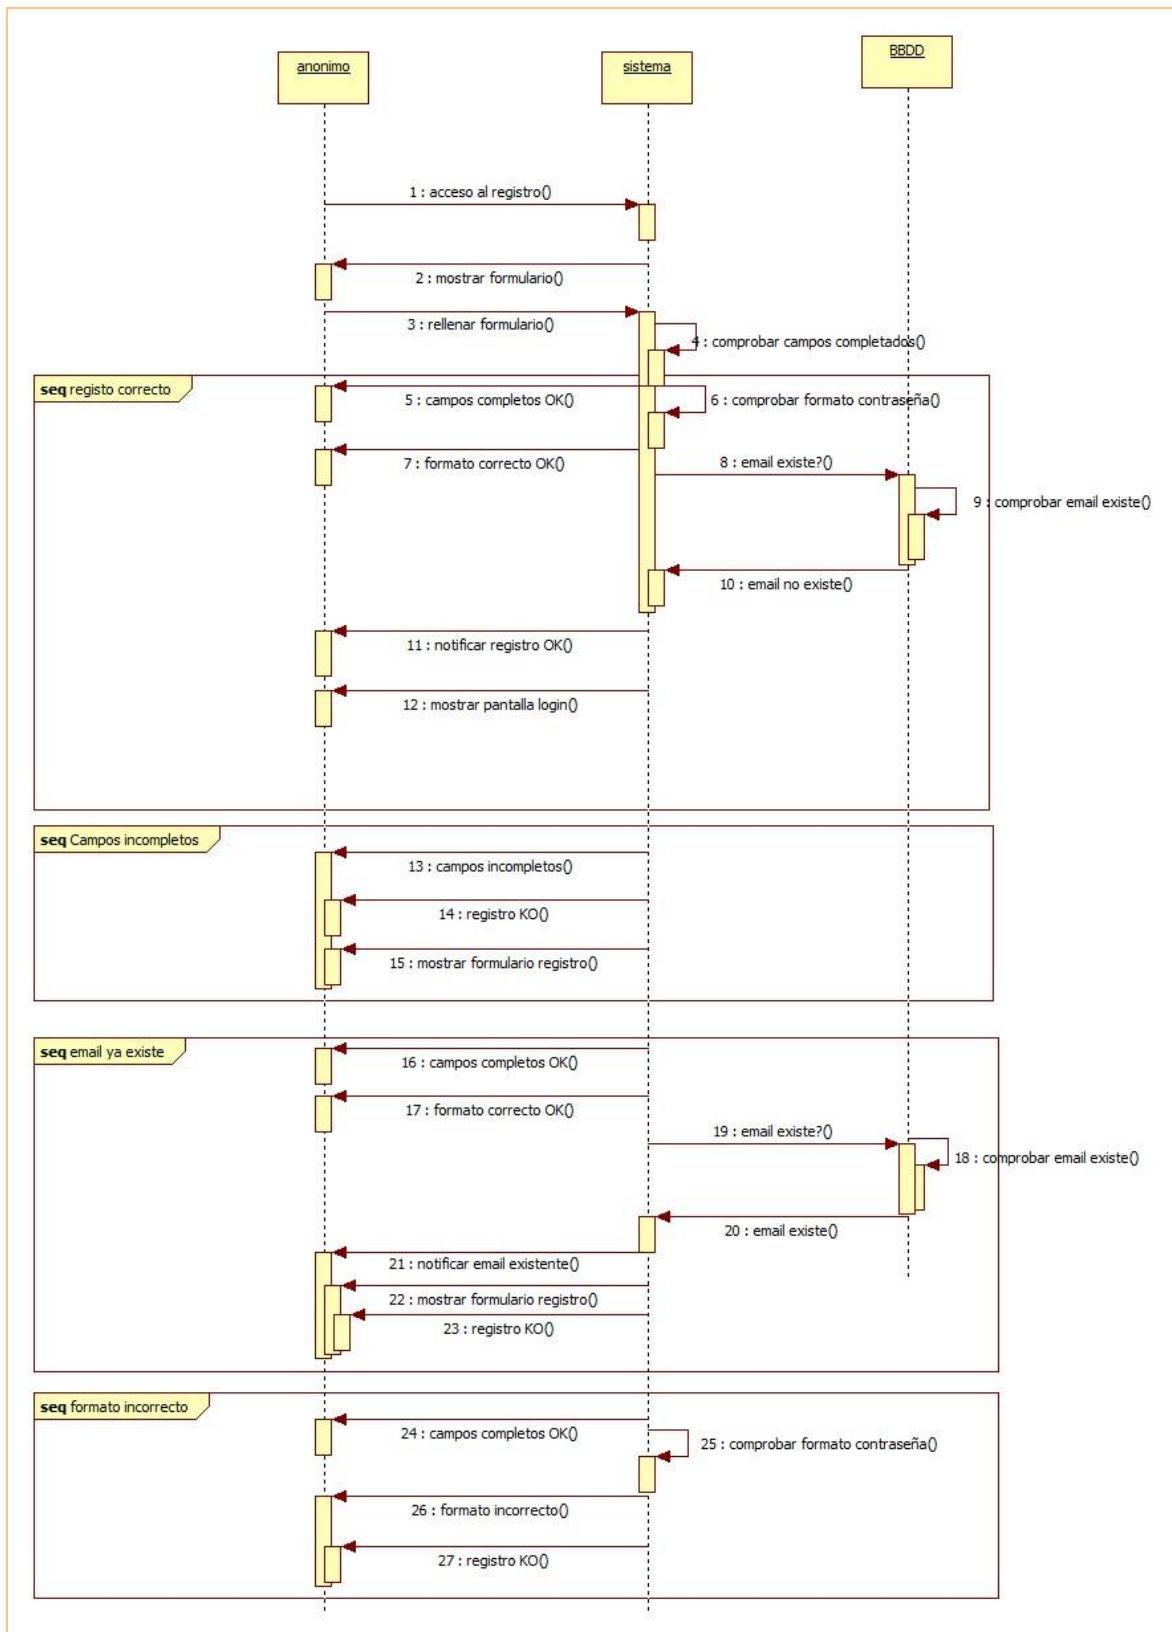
anonimo

sistema

BBDD

1 : acceso al registro()

2 : mostrar formulario()

3 : rellenar formulario()

4 : comprobar campos completados()

**seq** registo correcto

5 : campos completos OK()

6 : comprobar formato contraseña()

7 : formato correcto OK()

8 : email existe?()

9 : comprobar email existe()

10 : email no existe()

11 : notificar registro OK()

12 : mostrar pantalla login()

**seq** Campos incompletos

13 : campos incompletos()

14 : registro KO()

15 : mostrar formulario registro()

**seq** email ya existe

16 : campos completos OK()

17 : formato correcto OK()

19 : email existe?()

18 : comprobar email existe()

20 : email existe()

21 : notificar email existente()

22 : mostrar formulario registro()

23 : registro KO()

**seq** formato incorrecto

24 : campos completos OK()

25 : comprobar formato contraseña()

26 : formato incorrecto()

27 : registro KO()